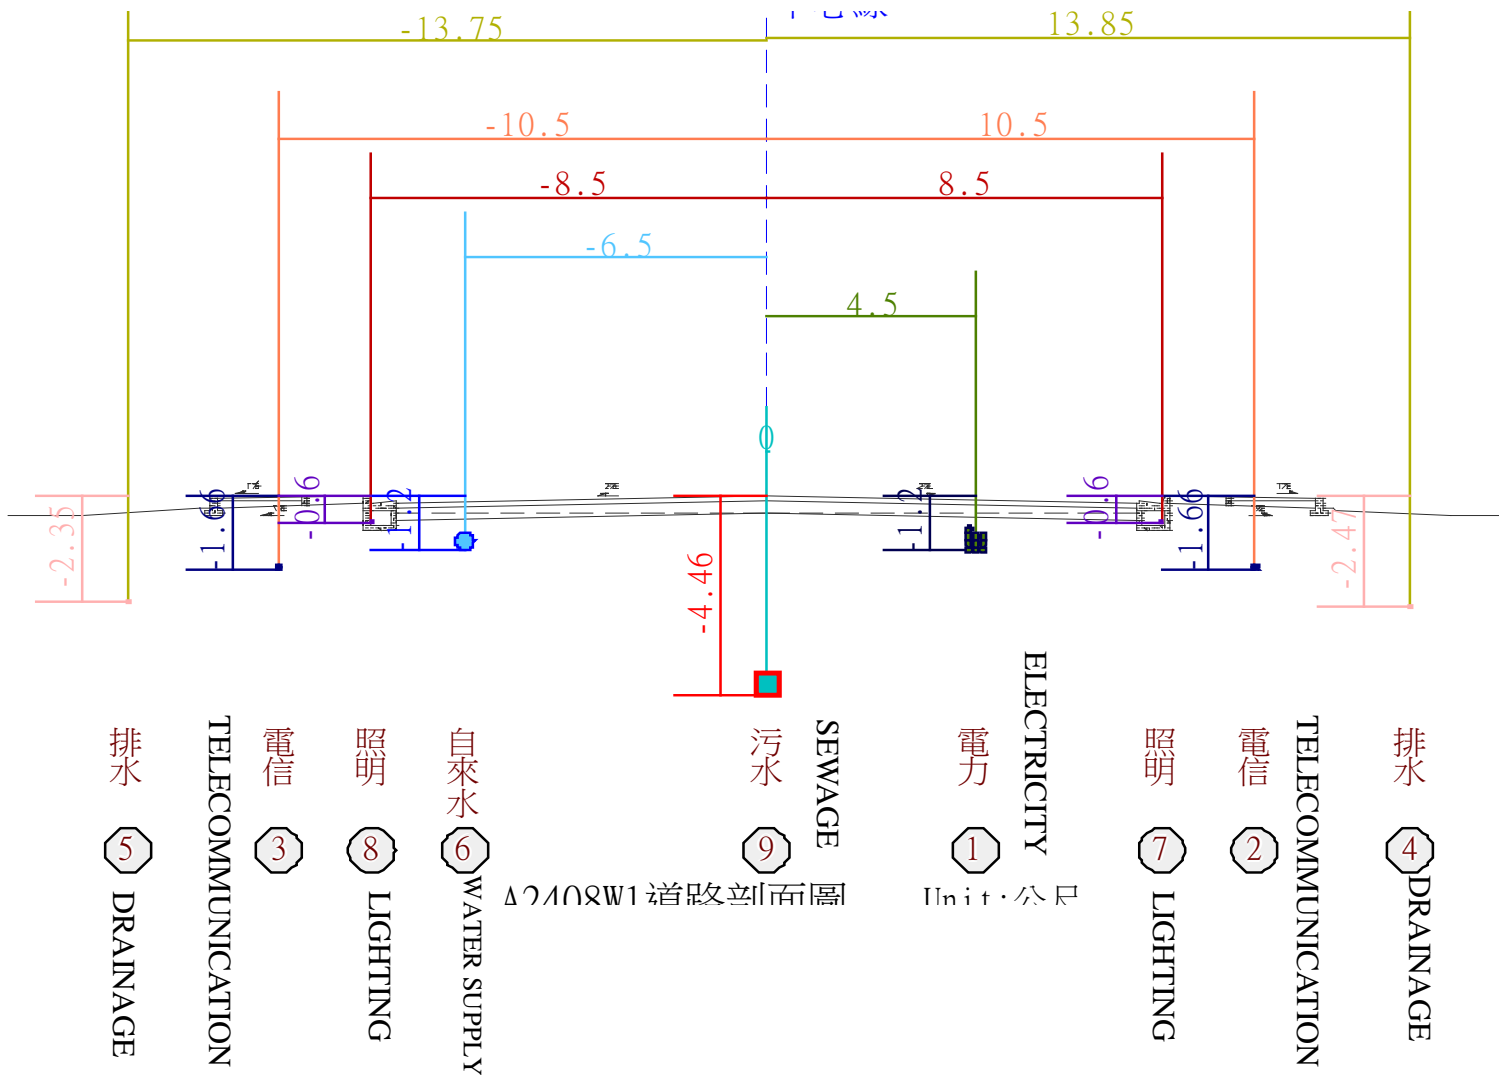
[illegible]
-13.75
13.85
-10.5
10.5
-8.5
8.5
-6.5
4.5
0
-1.66
-0.6
-1.2
-2.35
-4.46
-1.2
-0.6
-1.66
-2.47

排水 5 DRAINAGE
TELECOMMUNICATION
電信 3
照明 8 LIGHTING
自來水 6 WATER SUPPLY
污水 9 SEWAGE
電力 1 ELECTRICITY
照明 7 LIGHTING
電信 2 TELECOMMUNICATION
排水 4 DRAINAGE

A2408W1道路剖面圖
Unit:公尺